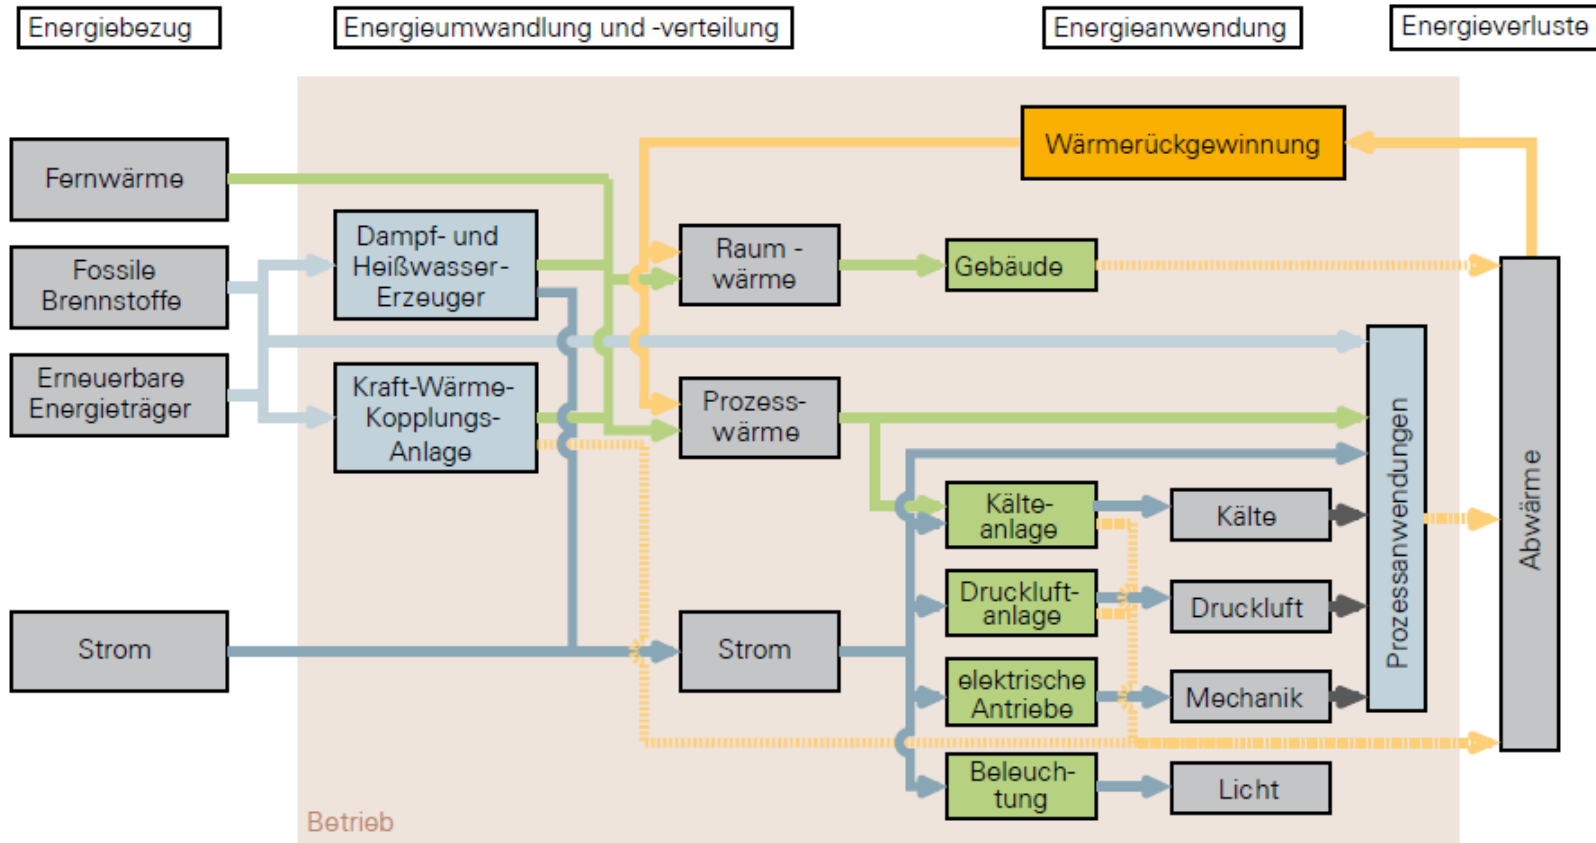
Energiebezug

Energieumwandlung und -verteilung

Energieanwendung

Energieverluste

Wärmerückgewinnung

Fernwärme

Fossile Brennstoffe

Erneuerbare Energieträger

Strom

Dampf- und Heißwasser-Erzeuger

Kraft-Wärme-Kopplungs-Anlage

Raum - wärme

Prozess-wärme

Strom

Gebäude

Kälte-anlage

Druckluft-anlage

elektrische Antriebe

Beleuch-tung

Kälte

Druckluft

Mechanik

Licht

Prozessanwendungen

Abwärme

Betrieb